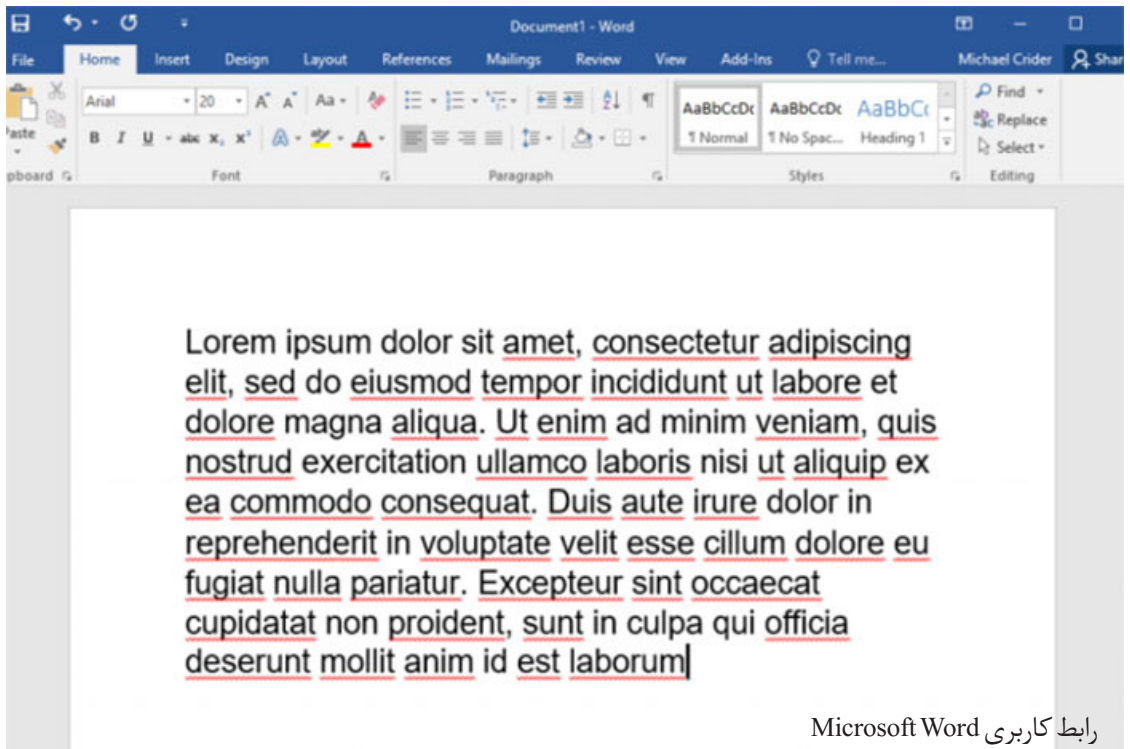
Document1 - Word

File Home Insert Design Layout References Mailings Review View Add-Ins Tell me... Michael Crider Shar

aste
pboard

Arial 20 A A Aa
B I U abc $x_2$ $x^2$ A A

Font

Paragraph

AaBbCcDc AaBbCcDc AaBbCc
¶ Normal ¶ No Spac... Heading 1

Styles

Find
Replace
Select

Editing

Lorem ipsum dolor sit amet, consectetur adipiscing elit, sed do eiusmod tempor incididunt ut labore et dolore magna aliqua. Ut enim ad minim veniam, quis nostrud exercitation ullamco laboris nisi ut aliquip ex ea commodo consequat. Duis aute irure dolor in reprehenderit in voluptate velit esse cillum dolore eu fugiat nulla pariatur. Excepteur sint occaecat cupidatat non proident, sunt in culpa qui officia deserunt mollit anim id est laborum

رابط کاربری Microsoft Word